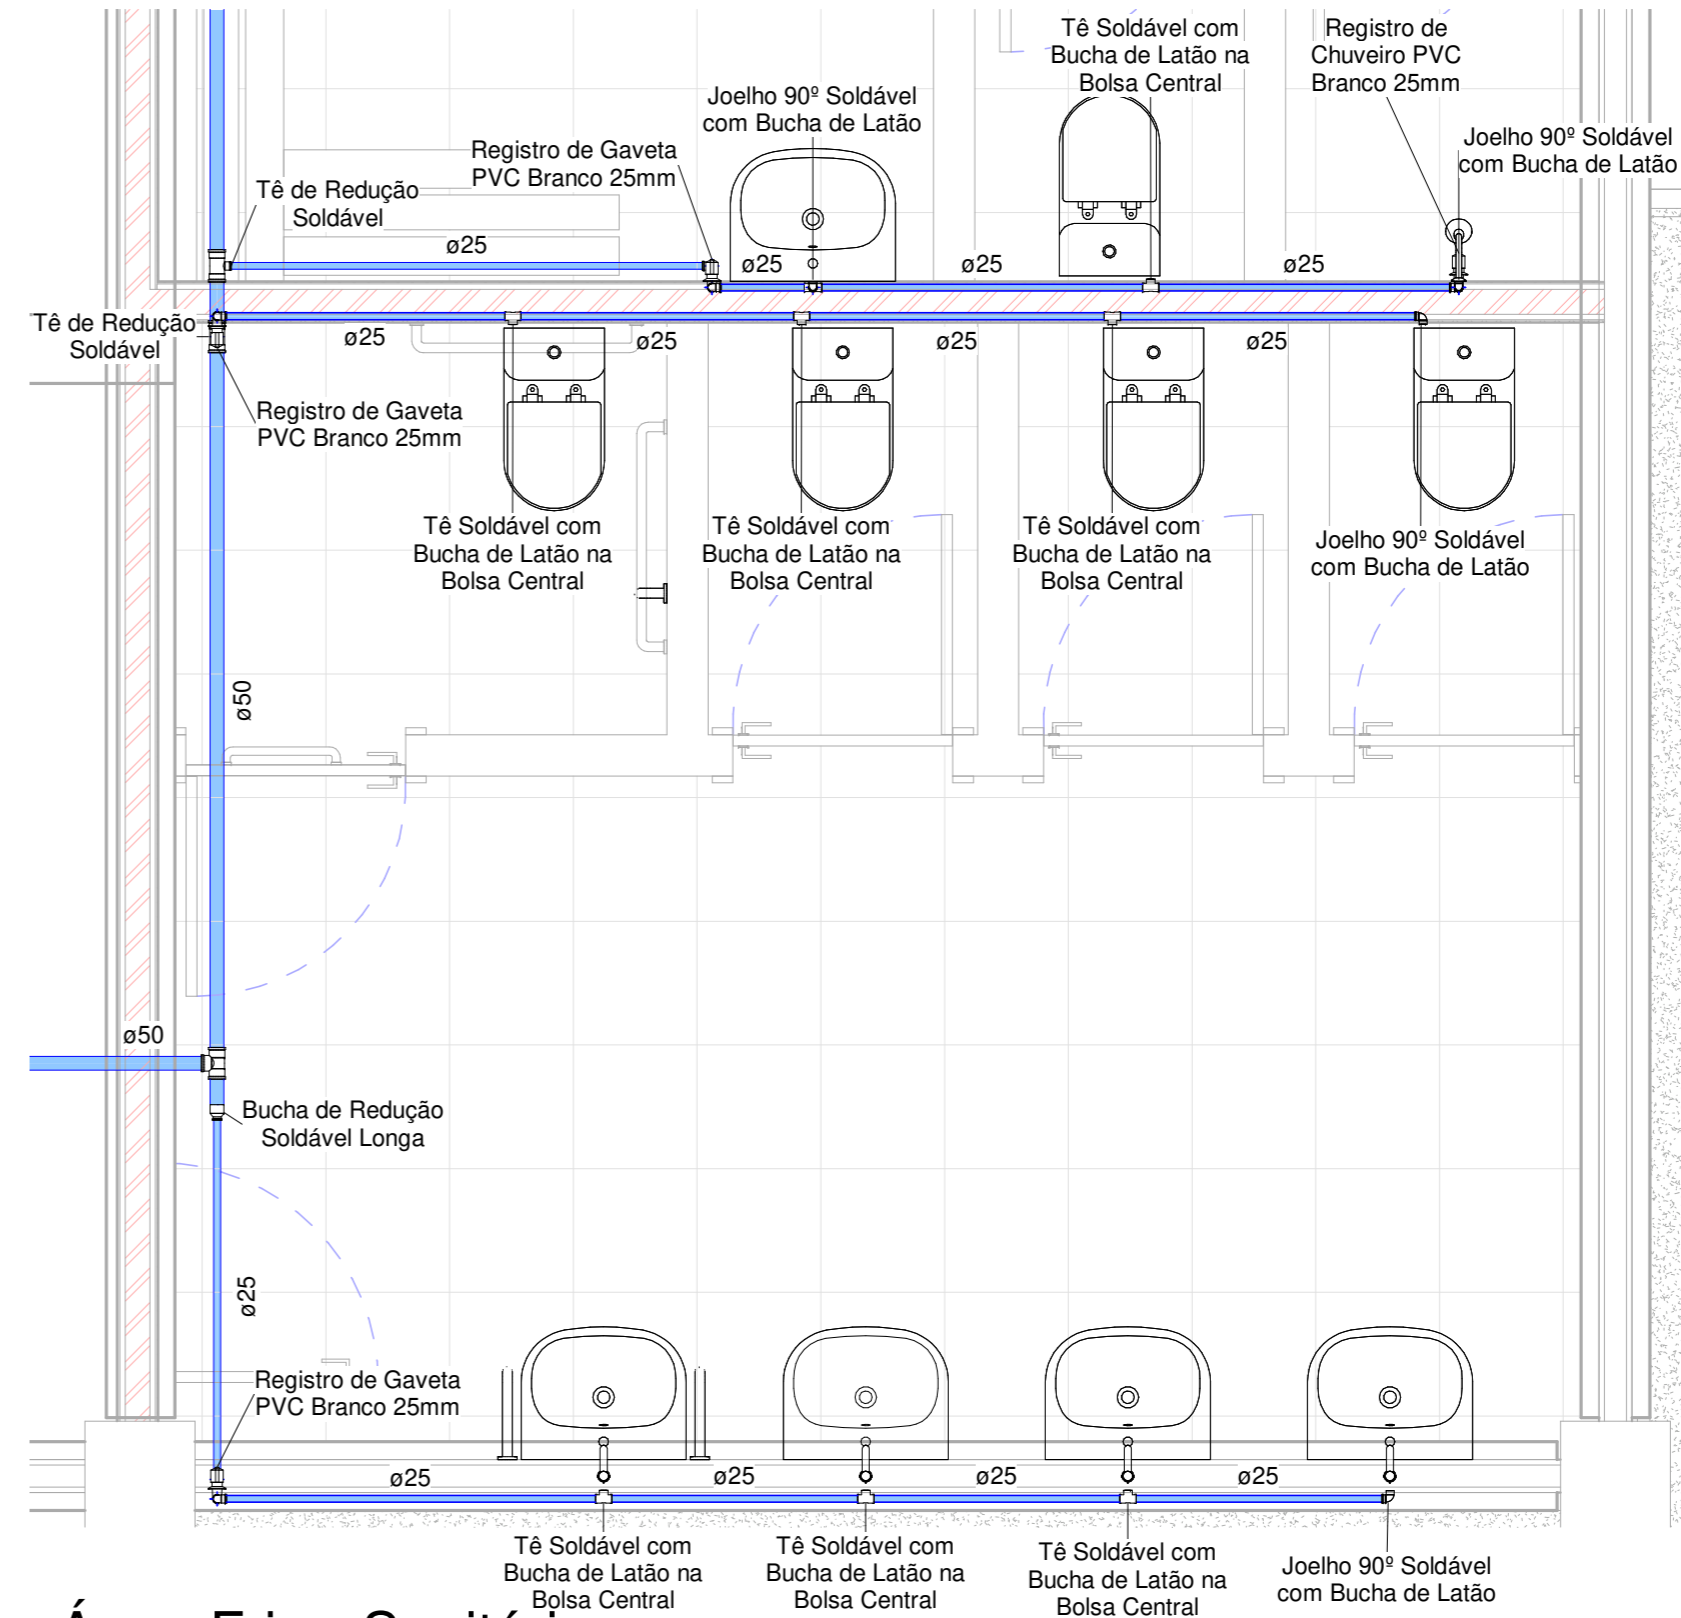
Tê Soldável com Bucha de Latão na Bolsa Central

Registro de Chuveiro PVC Branco 25mm

Joelho 90º Soldável com Bucha de Latão

Joelho 90º Soldável com Bucha de Latão

Registro de Gaveta PVC Branco 25mm

Tê de Redução Soldável

ø25

ø25

ø25

ø25

Tê de Redução Soldável

ø25

ø25

ø25

ø25

Registro de Gaveta PVC Branco 25mm

Tê Soldável com Bucha de Latão na Bolsa Central

Tê Soldável com Bucha de Latão na Bolsa Central

Tê Soldável com Bucha de Latão na Bolsa Central

Joelho 90º Soldável com Bucha de Latão

ø50

ø50

Bucha de Redução Soldável Longa

ø25

Registro de Gaveta PVC Branco 25mm

ø25

ø25

ø25

ø25

Tê Soldável com Bucha de Latão na Bolsa Central

Tê Soldável com Bucha de Latão na Bolsa Central

Tê Soldável com Bucha de Latão na Bolsa Central

Joelho 90º Soldável com Bucha de Latão

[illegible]